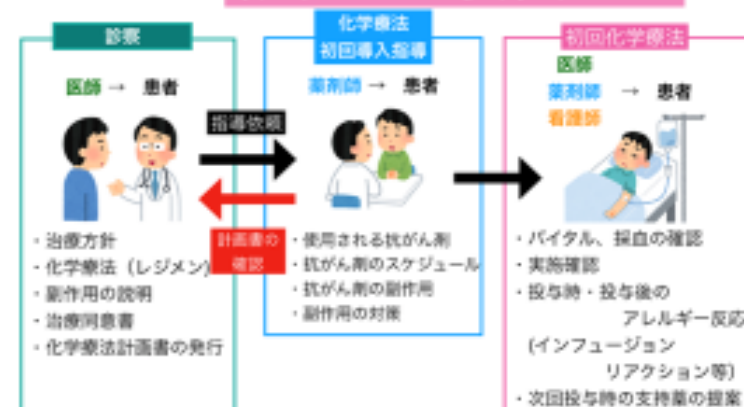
診察

医師 → 患者

・治療方針
・化学療法（レジメン）
・副作用の説明
・治療同意書
・化学療法計画書の発行

指導依頼

計画書の確認

化学療法
初回導入指導

薬剤師 → 患者

・使用される抗がん剤
・抗がん剤のスケジュール
・抗がん剤の副作用
・副作用の対策

初回化学療法

医師
薬剤師 → 患者
看護師

・バイタル、採血の確認
・実施確認
・投与時・投与後の
アレルギー反応
（インフュージョン
リアクション等）
・次回投与時の支持薬の提案